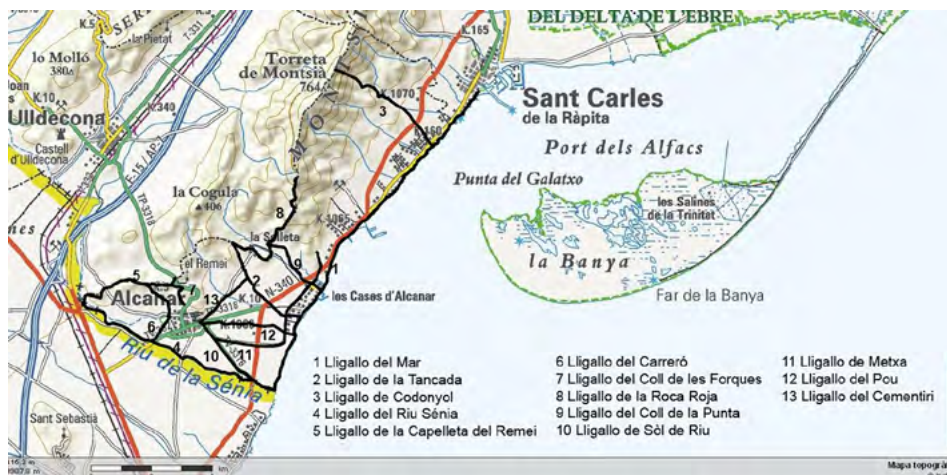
DEL DELTA DE L'EBRE

lo Molló
380

Ulldecona

Castell d'Ulldecona

Torreta de Montsià
764

Sant Carles
de la Ràpita

Port dels Alfacs

Punta del Galatxo

les Salines de la Trinitat

la Banya

Far de la Banya

la Cogula
406

la Sal·leta

el Remei

Alcanar

les Cases d'Alcanar

Riu de la Sénia

Sant Sebastià

1 Lligallo del Mar
2 Lligallo de la Tancada
3 Lligallo de Codonyol
4 Lligallo del Riu Sénia
5 Lligallo de la Capelleta del Remei

6 Lligallo del Carreró
7 Lligallo del Coll de les Forques
8 Lligallo de la Roca Roja
9 Lligallo del Coll de la Punta
10 Lligallo de Sòl de Riu

11 Lligallo de Metxa
12 Lligallo del Pou
13 Lligallo del Cementiri

Mapa topogra